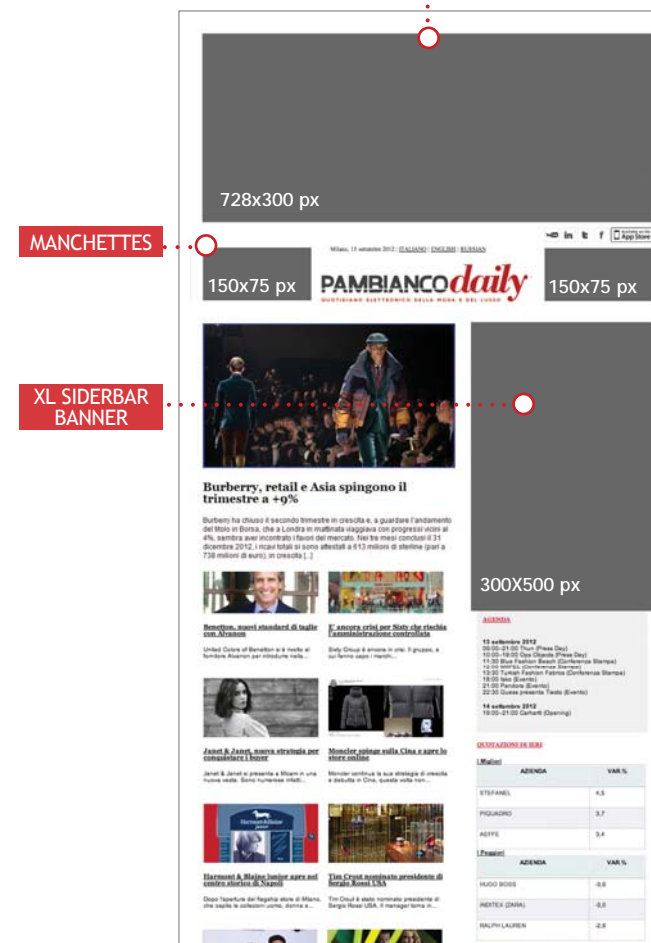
728x300 px

MANCHETTES

Milano, 13 settembre 2012 | ITALIANO | ENGLISH | RUSSIAN

150x75 px

PAMBIANCOdaily

QUOTIDIANO ELETTRONICO DELLA MODA E DEL LUSSO

150x75 px

App Store

XL SIDERBAR BANNER

Burberry, retail e Asia spingono il trimestre a +9%

Burberry ha chiuso il secondo trimestre in crescita e, a guardare l'andamento del titolo in Borsa, che a Londra in mattinata viaggiava con progressi vicini al 4%, sembra aver incontrato i favori del mercato. Nei tre mesi conclusi il 31 dicembre 2012, i ricavi totali si sono attestati a 613 milioni di sterline (pari a 738 milioni di euro), in crescita [...]

300X500 px

Benetton, nuovi standard di taglie con Alvanon

United Colors of Benetton si è rivolto al fornitore Alvanon per introdurre nelle...

E' ancora crisi per Sixty che rischia l'amministrazione controllata

Sixty Group è ancora in crisi. Il gruppo, a cui fanno capo i marchi...

AGENDA

13 settembre 2012
09:00–21:00 Thun (Press Day)
10:00–19:00 Opa Objects (Press Day)
11:30 Blue Fashion Beach (Conferenza Stampa)
12:00 MIPEL (Conferenza Stampa)
13:30 Turkish Fashion Fabrics (Conferenza Stampa)
18:00 Iceo (Evento)
21:00 Pandora (Evento)
22:30 Guess presenta Tiesto (Evento)

14 settembre 2012
19:00–21:00 Carhartt (Opening)

Janet & Janet, nuova strategia per conquistare i buyer

Janet & Janet si presenta a Micam in una nuova veste. Sono numerose infatti...

Moncler spinge sulla Cina e apre lo store online

Moncler continua la sua strategia di crescita e debutta in Cina, questa volta...

QUOTAZIONI DI IERI

I Migliori

| AZIENDA | VAR.% |
|---|---|
| STEFANEL | 4,5 |
| PIQUADRO | 3,7 |
| AEFFE | 3,4 |

I Peggiori

| AZIENDA | VAR.% |
|---|---|
| HUGO BOSS | -0,6 |
| INDITEX (ZARA) | -2,0 |
| RALPH LAUREN | -2,8 |

Harmont & Blaine junior apre nel centro storico di Napoli

Dopo l'apertura del flagship store di Milano, che ospita le collezioni uomo, donna e...

Tim Crout nominato presidente di Sergio Rossi USA

Tim Crout è stato nominato presidente di Sergio Rossi USA. Il manager torna in...